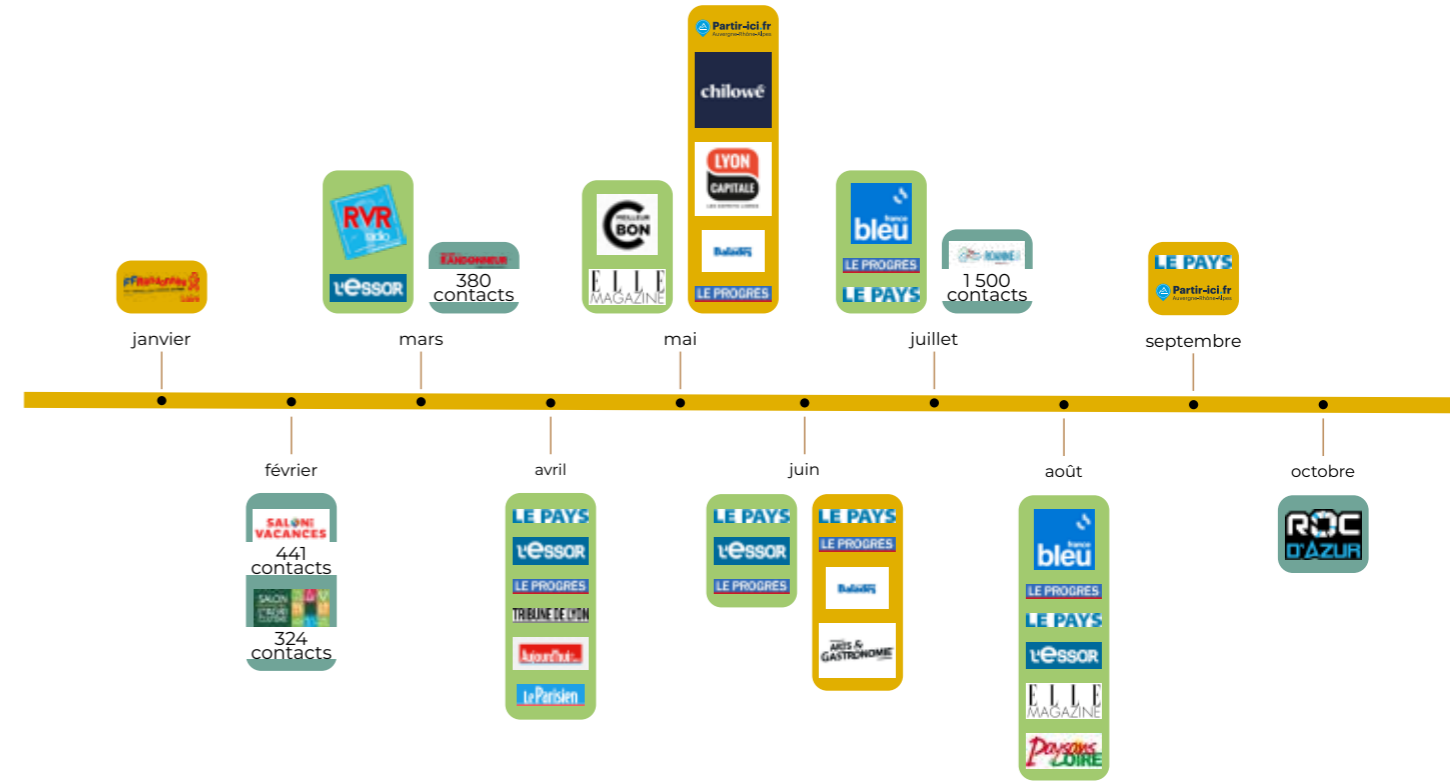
Partir-ici.fr
Auvergne-Rhône-Alpes

chilowé

LYON CAPITALE

Baladifs

LE PROGRES

RVR radio

L'ESSOR

RANDONNEUR
380 contacts

MEILLEUR C BON

ELLE MAGAZINE

bleu

LE PROGRES

LE PAYS

ROANNE
1 500 contacts

LE PAYS

Partir-ici.fr
Auvergne-Rhône-Alpes

FFRandonnée Loire

janvier

mars

mai

juillet

septembre

février

SALON VACANCES
441 contacts

SALON
324 contacts

avril

LE PAYS

L'ESSOR

LE PROGRES

TRIBUNE DE LYON

Aujourd'hui

Le Parisien

juin

LE PAYS

L'ESSOR

LE PROGRES

LE PAYS

LE PROGRES

Baladifs

ARTS & GASTRONOMIE

août

bleu

LE PROGRES

LE PAYS

L'ESSOR

ELLE MAGAZINE

Paysans de la LOIRE

octobre

ROC D'AZUR